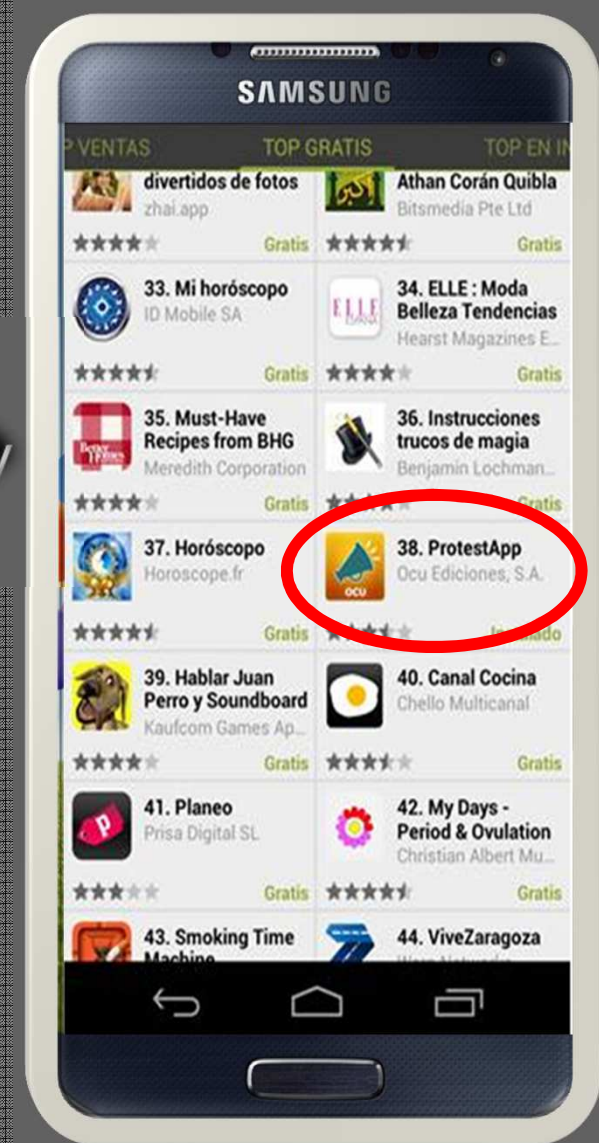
SAMSUNG

P VENTAS TOP GRATIS TOP EN I

divertidos de fotos
zhai.app
Gratis

Athan Corán Quibla
Bitsmedia Pte Ltd
Gratis

33. Mi horóscopo
ID Mobile SA
Gratis

ELLE ESPAÑA
34. ELLE : Moda Belleza Tendencias
Hearst Magazines E...
Gratis

Better Homes
35. Must-Have Recipes from BHG
Meredith Corporation
Gratis

36. Instrucciones trucos de magia
Benjamin Lochman...
Gratis

37. Horóscopo
Horoscope.fr
Gratis

ocu
38. ProtestApp
Ocu Ediciones, S.A.
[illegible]

39. Hablar Juan Perro y Soundboard
Kaufcom Games Ap...
Gratis

40. Canal Cocina
Chello Multicanal
Gratis

41. Planeo
Prisa Digital SL
Gratis

42. My Days - Period & Ovulation
Christian Albert Mu...
Gratis

43. Smoking Time Machine

44. ViveZaragoza
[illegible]